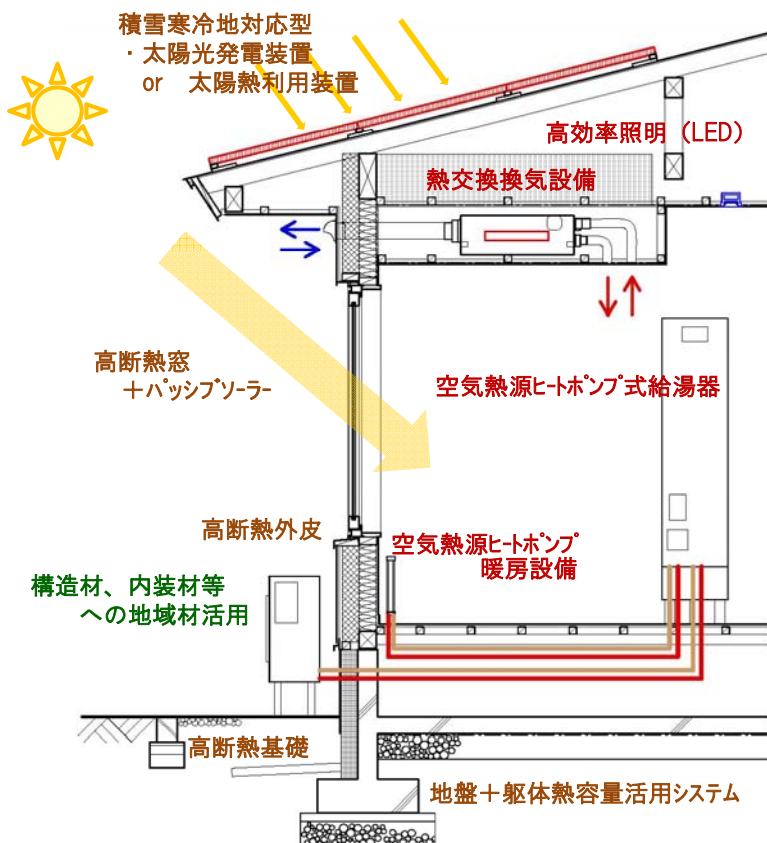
積雪寒冷地対応型
・太陽光発電装置
or 太陽熱利用装置

高効率照明（LED）

熱交換換気設備

高断熱窓
＋パッシブソーラー

空気熱源ヒートポンプ式給湯器

高断熱外皮

空気熱源ヒートポンプ
暖房設備

構造材、内装材等
への地域材活用

高断熱基礎

地盤＋躯体熱容量活用システム